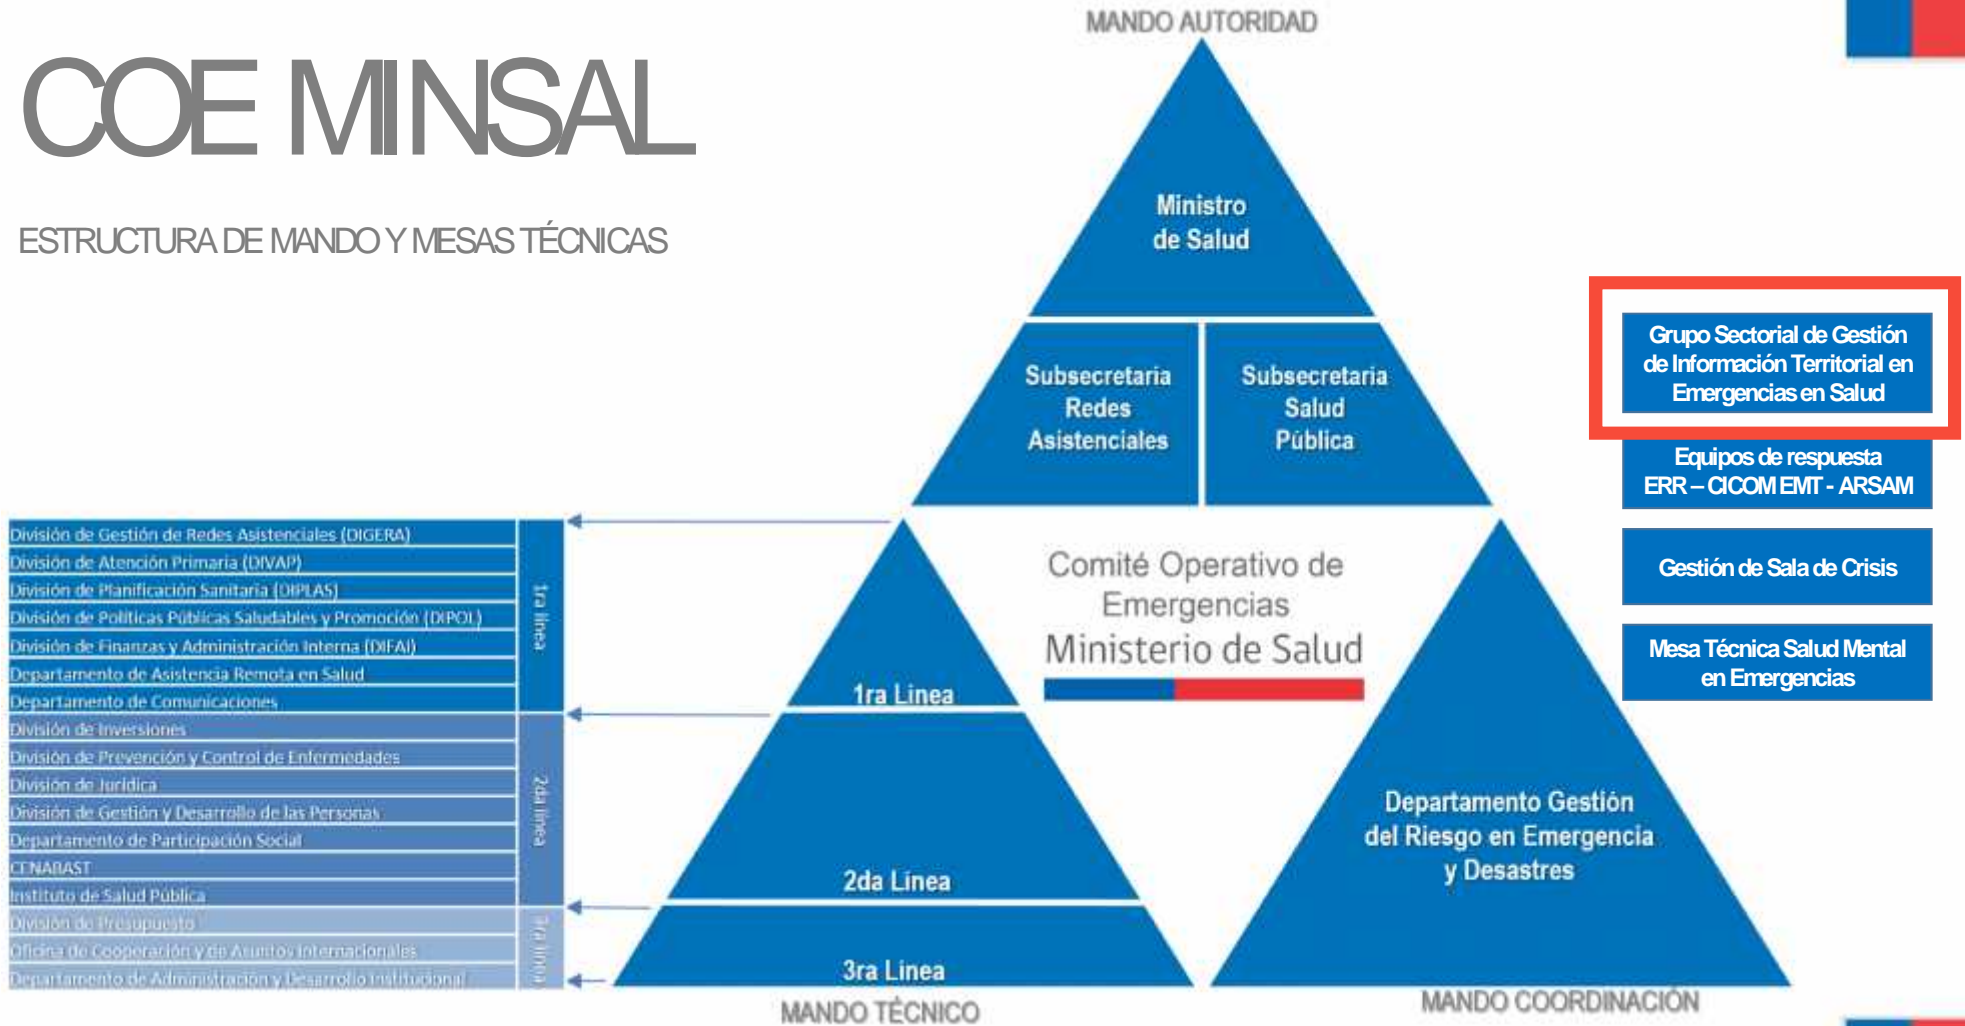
COE MINSAL

ESTRUCTURA DE MANDO Y MESAS TÉCNICAS

MANDO AUTORIDAD

Ministro de Salud

Subsecretaria Redes Asistenciales

Subsecretaria Salud Pública

Grupo Sectorial de Gestión de Información Territorial en Emergencias en Salud

Equipos de respuesta ERR – CICOM EMT - ARSAM

Gestión de Sala de Crisis

Mesa Técnica Salud Mental en Emergencias

División de Gestión de Redes Asistenciales (DIGERA)
División de Atención Primaria (DIVAP)
División de Planificación Sanitaria (DIPLAS)
División de Políticas Públicas Saludables y Promoción (DIPOL)
División de Finanzas y Administración Interna (DIFAI)
Departamento de Asistencia Remota en Salud
Departamento de Comunicaciones

1ra línea

División de Inversiones
División de Prevención y Control de Enfermedades
División de Jurídica
División de Gestión y Desarrollo de las Personas
Departamento de Participación Social
CENABAST
Instituto de Salud Pública

2da línea

División de Presupuesto
Oficina de Cooperación y de Asuntos Internacionales
Departamento de Administración y Desarrollo Institucional

3ra línea

Comité Operativo de Emergencias
Ministerio de Salud

1ra Línea

2da Línea

3ra Línea

Departamento Gestión del Riesgo en Emergencia y Desastres

MANDO TÉCNICO

MANDO COORDINACIÓN